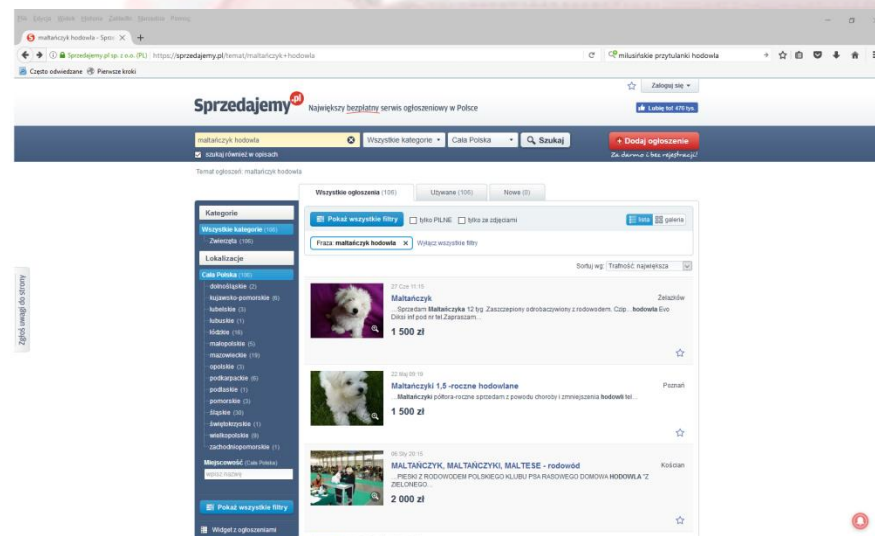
Plik Edycja Widok Historia Zakładki Narzędzia Pomoc

maltańczyk hodowla - Sprz ×

Sprzedajemy.pl sp. z o.o. (PL) https://sprzedajemy.pl/temat/maltanczyk+hodowla

milusińskie przytulanki hodowla

Często odwiedzane Pierwsze kroki

Zaloguj się

Sprzedajemy.pl Największy bezpłatny serwis ogłoszeniowy w Polsce

Lubię to! 475 tys.

maltańczyk hodowla

Wszystkie kategorie

Cała Polska

Szukaj

+ Dodaj ogłoszenie

Za darmo i bez rejestracji!

szukaj również w opisach

Temat ogłoszeń: maltańczyk hodowla

Wszystkie ogłoszenia (106) Używane (106) Nowe (0)

Kategorie

Wszystkie kategorie (106)

Zwierzęta (106)

Lokalizacje

Cała Polska (106)

dolnośląskie (2)

kujawsko-pomorskie (6)

lubelskie (3)

lubuskie (1)

łódzkie (10)

małopolskie (5)

mazowieckie (19)

opolskie (3)

podkarpackie (6)

podlaskie (1)

pomorskie (3)

śląskie (30)

świętokrzyskie (1)

wielkopolskie (9)

zachodniopomorskie (1)

Miejscowość (Cała Polska)

wpisz nazwę

Pokaż wszystkie filtry

Widget z ogłoszeniami

Pokaż wszystkie filtry

tylko PILNE tylko ze zdjęciami

lista galeria

Fraza: maltańczyk hodowla × Wyłącz wszystkie filtry

Sortuj wg: Trafność: największa

27 Cze 11:15

Maltańczyk

Żelazków

...Sprzedam Maltańczyka 12 tyg. Zaszczepiony odrobaczywiony z rodowodem. Czip... hodowla Evo Diksi inf pod nr tel.Zapraszam...

1 500 zł

22 Maj 09:19

Maltańczyki 1,5 -roczne hodowlane

Poznań

...Maltańczyki półtora-roczne sprzedam z powodu choroby i zmniejszenia hodowli tel...

1 500 zł

06 Sty 20:15

MALTAŃCZYK, MALTAŃCZYKI, MALTESE - rodowód

Kościan

... PIESKI Z RODOWODEM POLSKIEGO KLUBU PSA RASOWEGO DOMOWA HODOWLA "Z ZIELONEGO...

2 000 zł

Zgłoś uwagi do strony